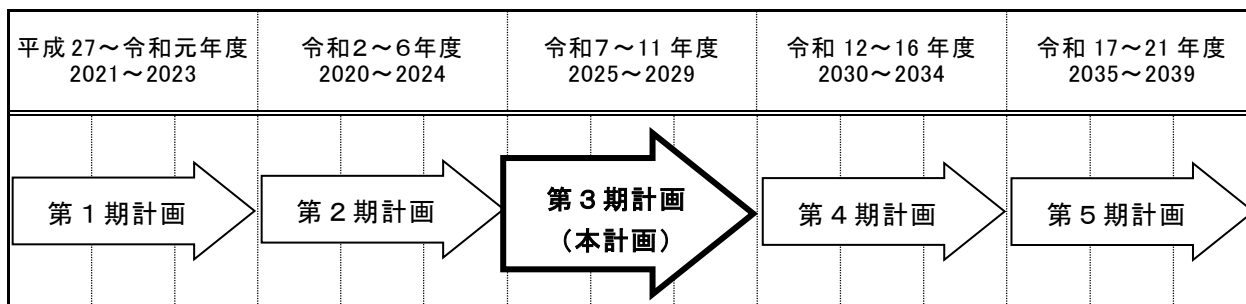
| 平成 27～令和元年度 2021～2023 | 令和２～６年度 2020～2024 | 令和７～11 年度 2025～2029 | 令和 12～16 年度 2030～2034 | 令和 17～21 年度 2035～2039 |
|---|---|---|---|---|
| 第１期計画 | 第２期計画 | 第３期計画 （本計画） | 第４期計画 | 第５期計画 |